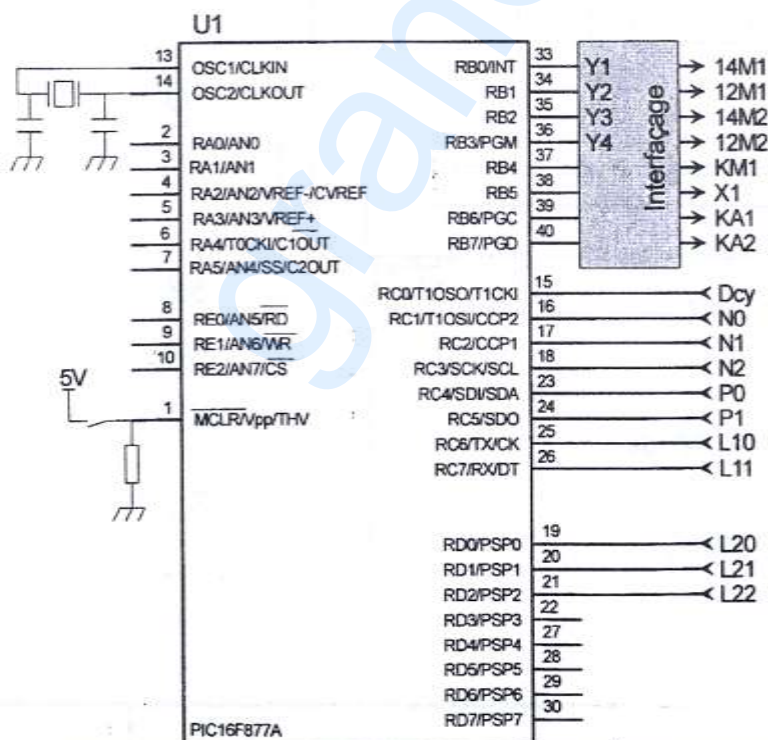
U1

13 OSC1/CLKIN
14 OSC2/CLKOUT
2 RA0/AN0
3 RA1/AN1
4 RA2/AN2/VREF-/CVREF
5 RA3/AN3/VREF+
6 RA4/T0CKI/C1OUT
7 RA5/AN4/SS/C2OUT
8 RE0/AN5/$\overline{RD}$
9 RE1/AN6/$\overline{WR}$
10 RE2/AN7/$\overline{CS}$
5V
1 $\overline{MCLR}$/Vpp/THV

RB0/INT 33
RB1 34
RB2 35
RB3/PGM 36
RB4 37
RB5 38
RB6/PGC 39
RB7/PGD 40

Y1
Y2
Y3
Y4
Interfaçage

14M1
12M1
14M2
12M2
KM1
X1
KA1
KA2

RC0/T1OSO/T1CKI 15 Dcy
RC1/T1OSI/CCP2 16 N0
RC2/CCP1 17 N1
RC3/SCK/SCL 18 N2
RC4/SDI/SDA 23 P0
RC5/SDO 24 P1
RC6/TX/CK 25 L10
RC7/RX/DT 26 L11

RD0/PSP0 19 L20
RD1/PSP1 20 L21
RD2/PSP2 21 L22
RD3/PSP3 22
RD4/PSP4 27
RD5/PSP5 28
RD6/PSP6 29
RD7/PSP7 30

PIC16F877A